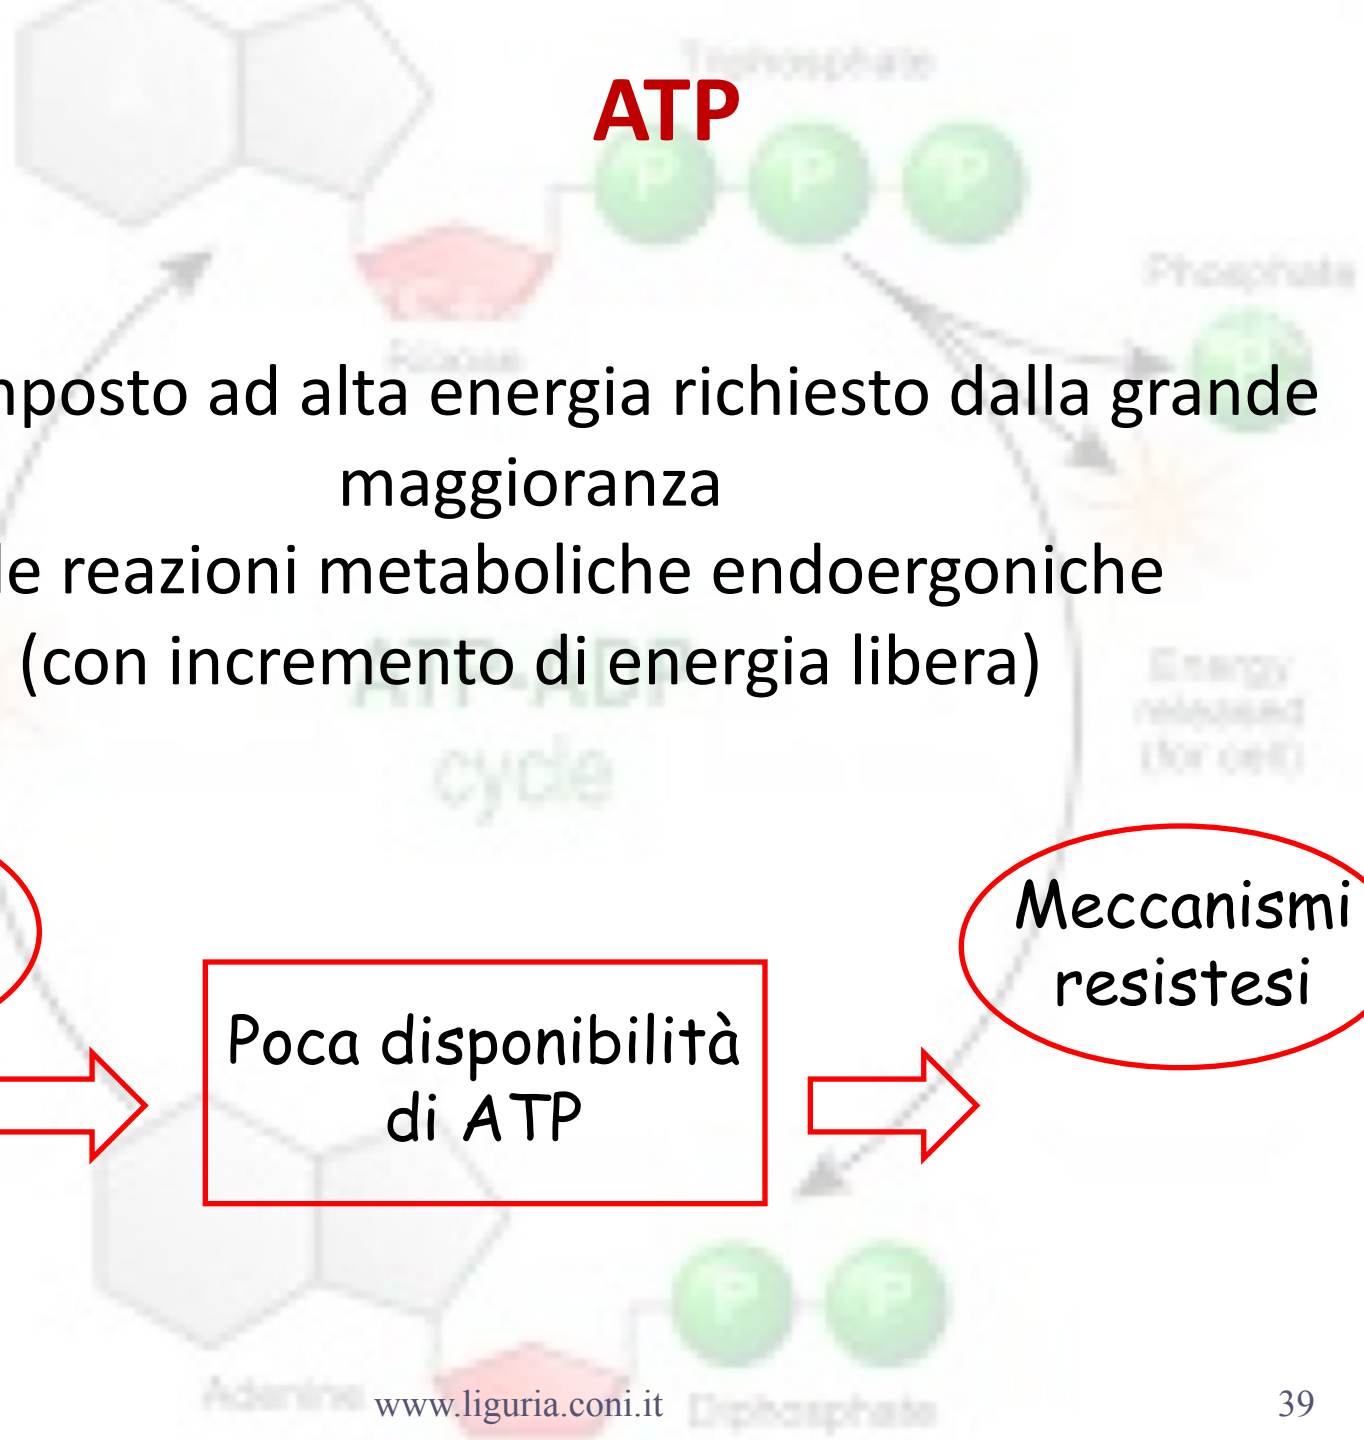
ATP

Triphosphate

Phosphate

Ribose

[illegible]nposto ad alta energia richiesto dalla grande maggioranza
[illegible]le reazioni metaboliche endoergoniche
(con incremento di energia libera)

ATP-ADP cycle

Energy released (for cell)

Poca disponibilità di ATP

Meccanismi resistesi

Adenine

Diphosphate

www.liguria.coni.it

39